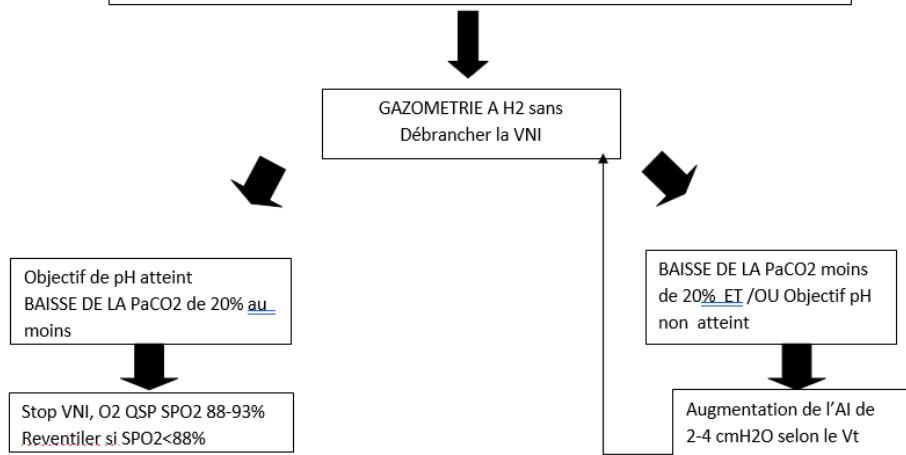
GAZOMETRIE A H2 sans Débrancher la VNI

Objectif de pH atteint
BAISSE DE LA PaCO2 de 20% au moins

Stop VNI, O2 QSP SPO2 88-93%
Reventiler si SPO2<88%

BAISSE DE LA PaCO2 moins de 20% ET /OU Objectif pH non atteint

Augmentation de l'AI de 2-4 cmH2O selon le Vt